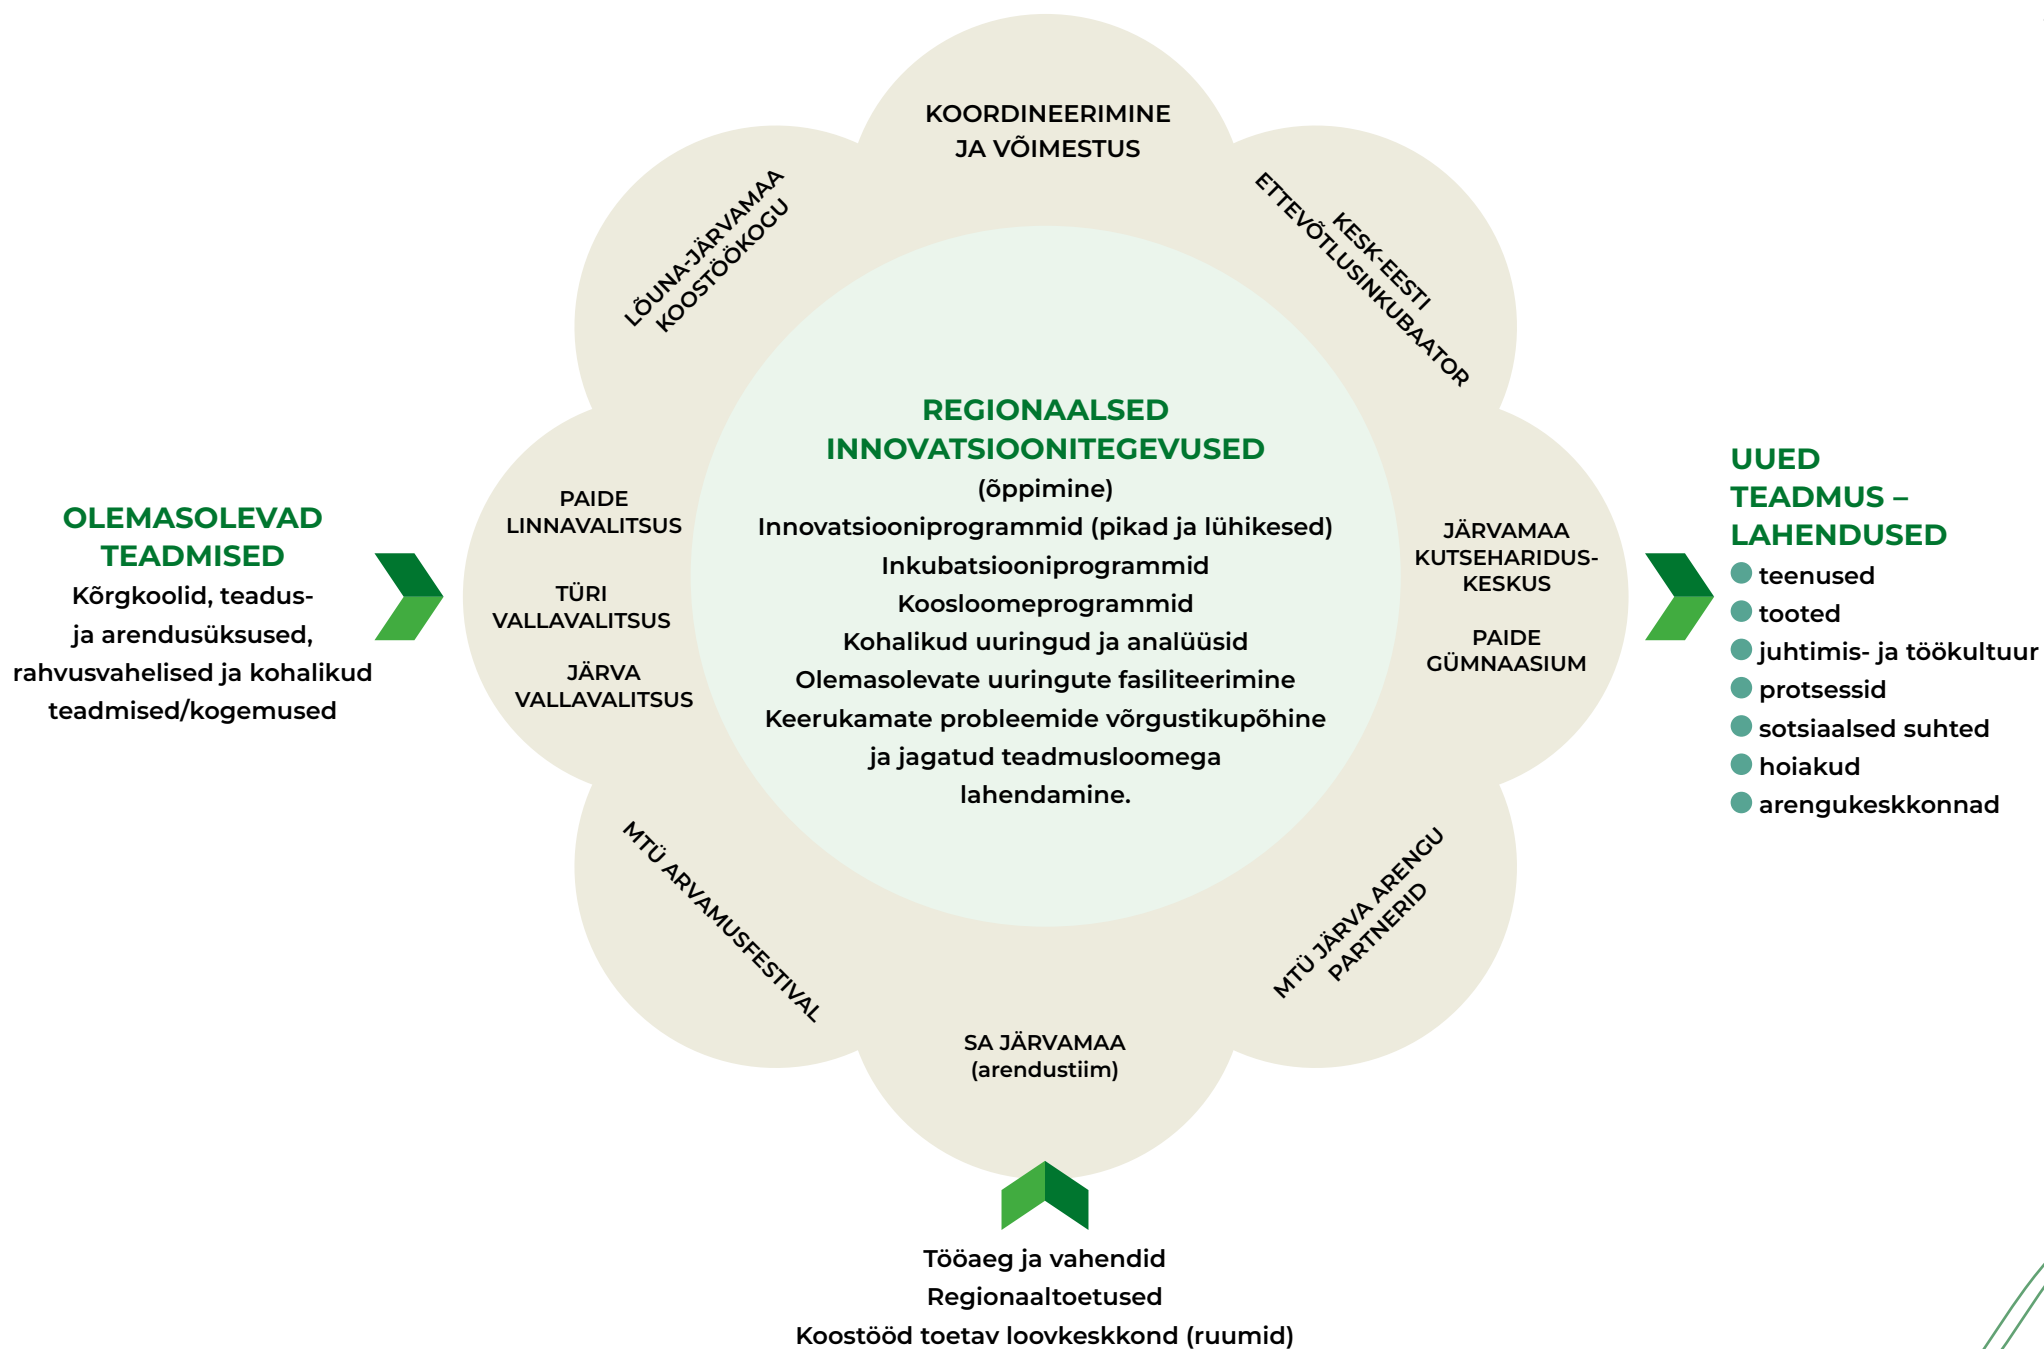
OLEMASOLEVAD TEADMISED
Kõrgkoolid, teadus- ja arendusüksused, rahvusvahelised ja kohalikud teadmised/kogemused

KOORDINEERIMINE JA VÕIMESTUS

LÕUNA-JÄRVAMAA KOOSTÖÖKOGU

KESK-EESTI ETTEVÕTLUSINKUBAATOR

PAIDE LINNAVALITSUS

TÜRI VALLAVALITSUS

JÄRVA VALLAVALITSUS

REGIONAALSED INNOVATSIOONITEGEVUSED
(õppimine)
Innovatsiooniprogrammid (pikad ja lühikesed)
Inkubatsiooniprogrammid
Koosloomeprogrammid
Kohalikud uuringud ja analüüsid
Olemasolevate uuringute fasiliteerimine
Keerukamate probleemide võrgustikupõhine ja jagatud teadmusloomega lahendamine.

JÄRVAMAA KUTSEHARIDUS-KESKUS

PAIDE GÜMNAASIUM

MTÜ ARVAMUSFESTIVAL

MTÜ JÄRVA ARENGU PARTNERID

SA JÄRVAMAA (arendustiim)

UUED TEADMUS – LAHENDUSED
teenused
tooted
juhtimis- ja töökultuur
protsessid
sotsiaalsed suhted
hoiakud
arengukeskkonnad

Tööaeg ja vahendid
Regionaaltoetused
Koostööd toetav loovkeskkond (ruumid)